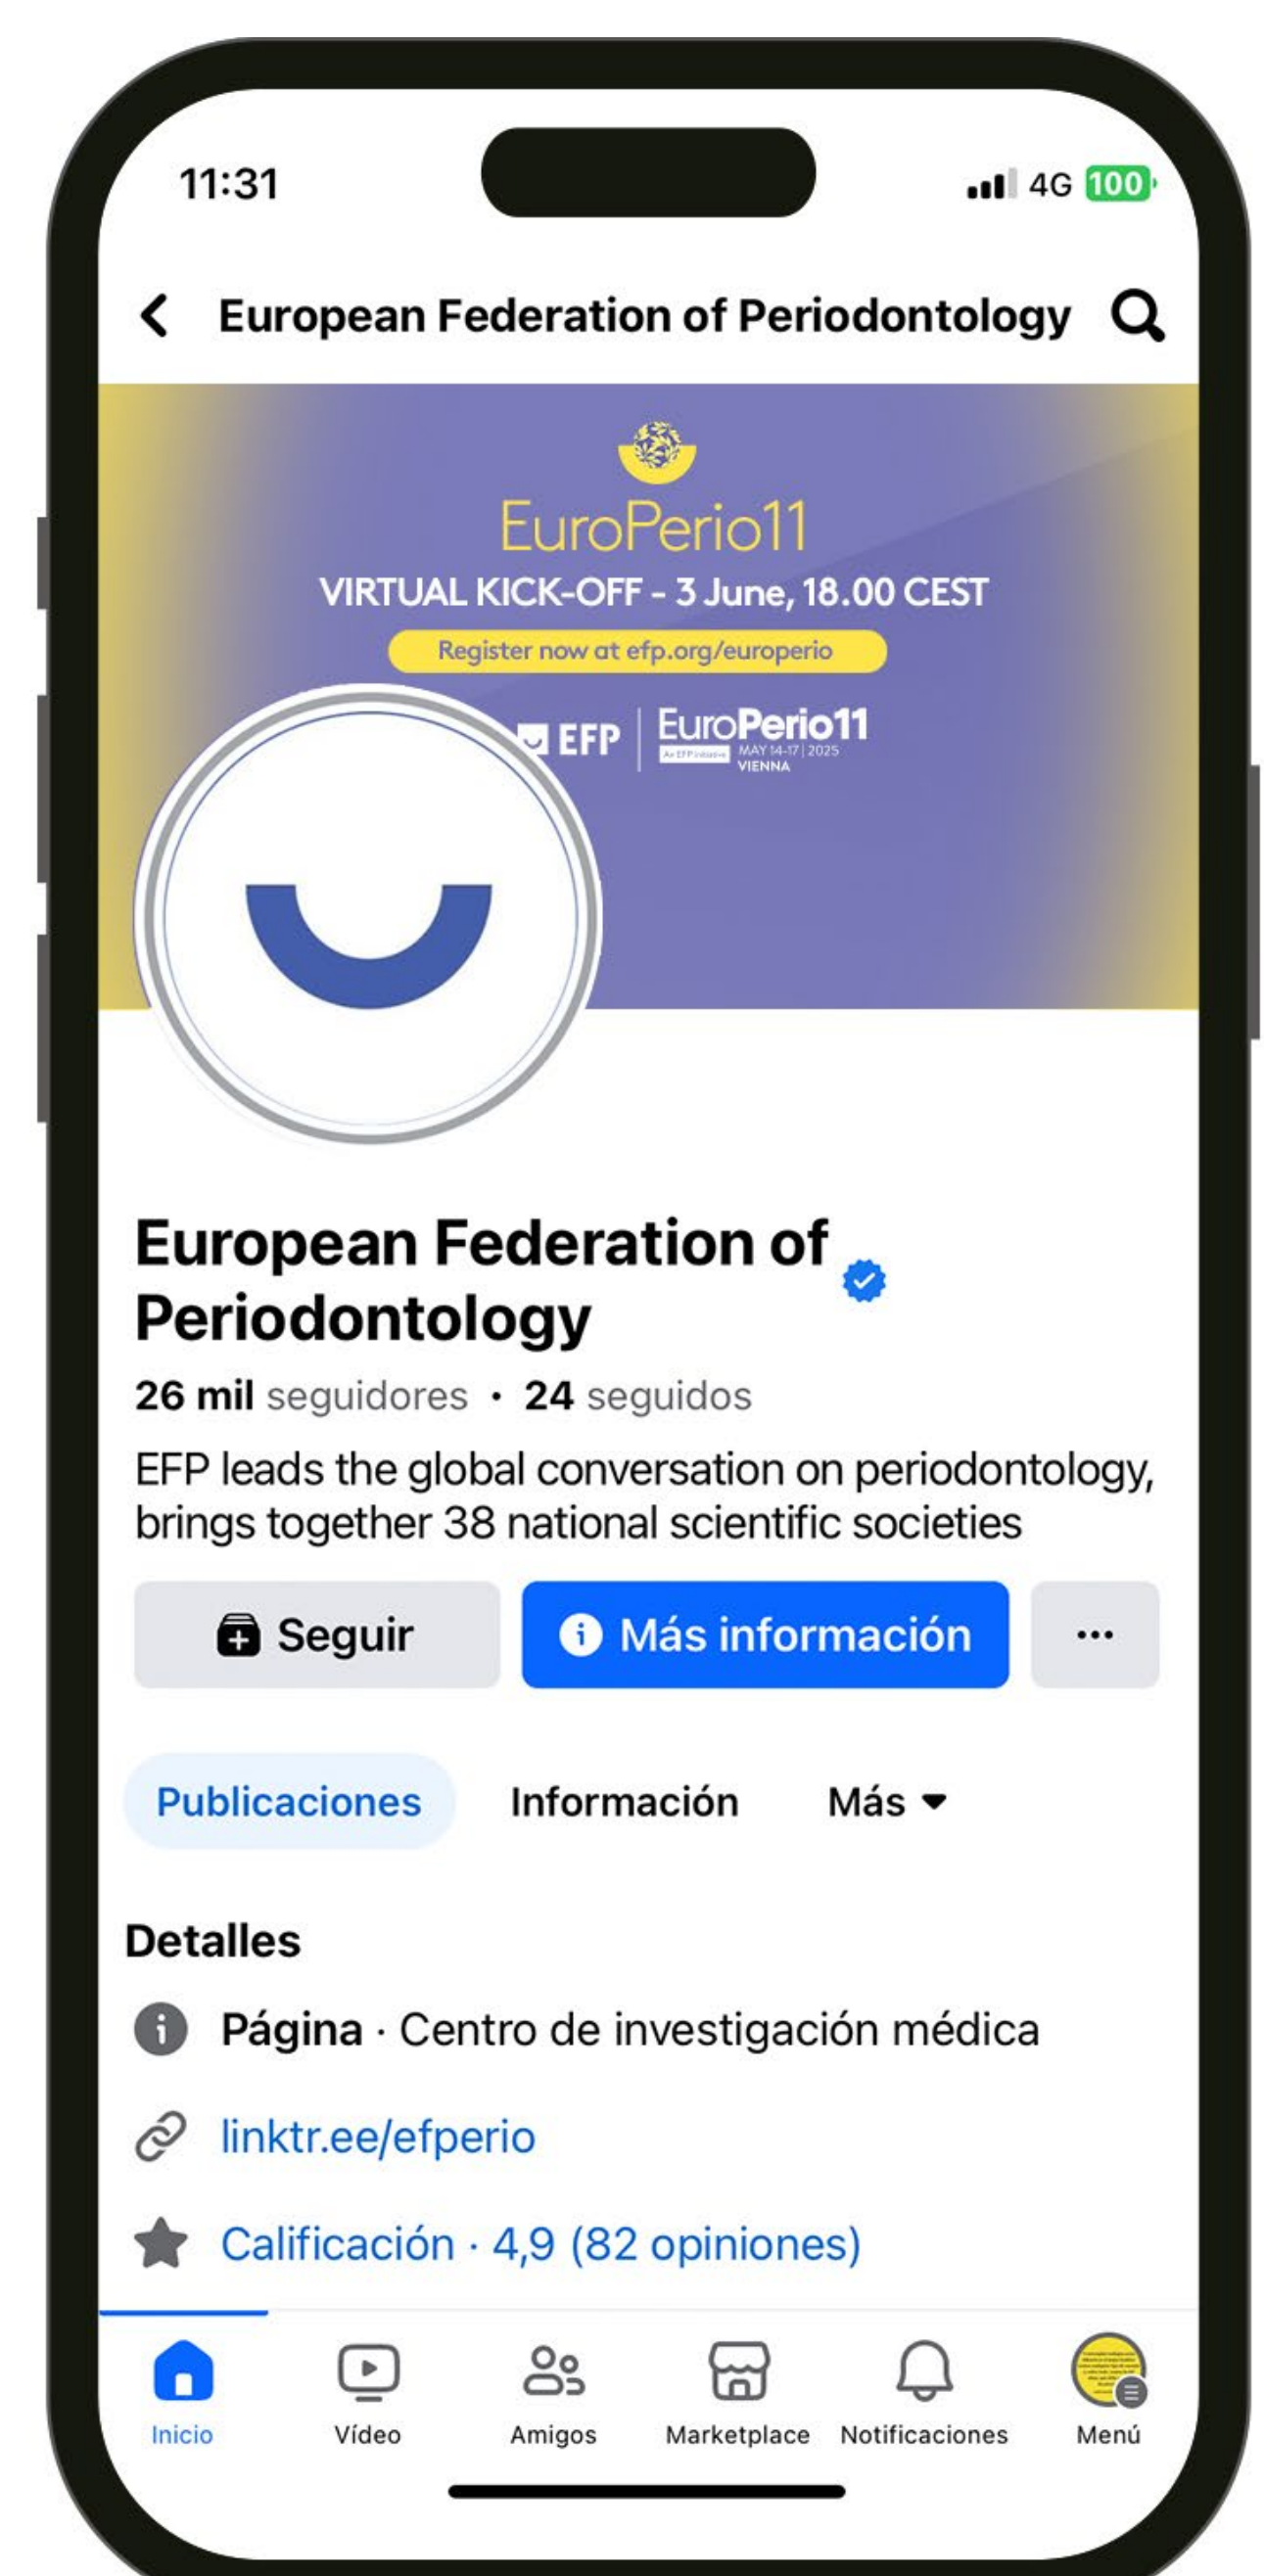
11:31

4G 100

European Federation of Periodontology

EuroPerio11
VIRTUAL KICK-OFF - 3 June, 18.00 CEST
Register now at efp.org/europerio

EFP | EuroPerio11
An EFP initiative MAY 14-17 | 2025 VIENNA

European Federation of Periodontology

26 mil seguidores · 24 seguidos

EFP leads the global conversation on periodontology, brings together 38 national scientific societies

Seguir

Más información

···

Publicaciones

Información

Más

Detalles

Página · Centro de investigación médica

linktr.ee/efperio

Calificación · 4,9 (82 opiniones)

Inicio

Vídeo

Amigos

Marketplace

Notificaciones

Menú